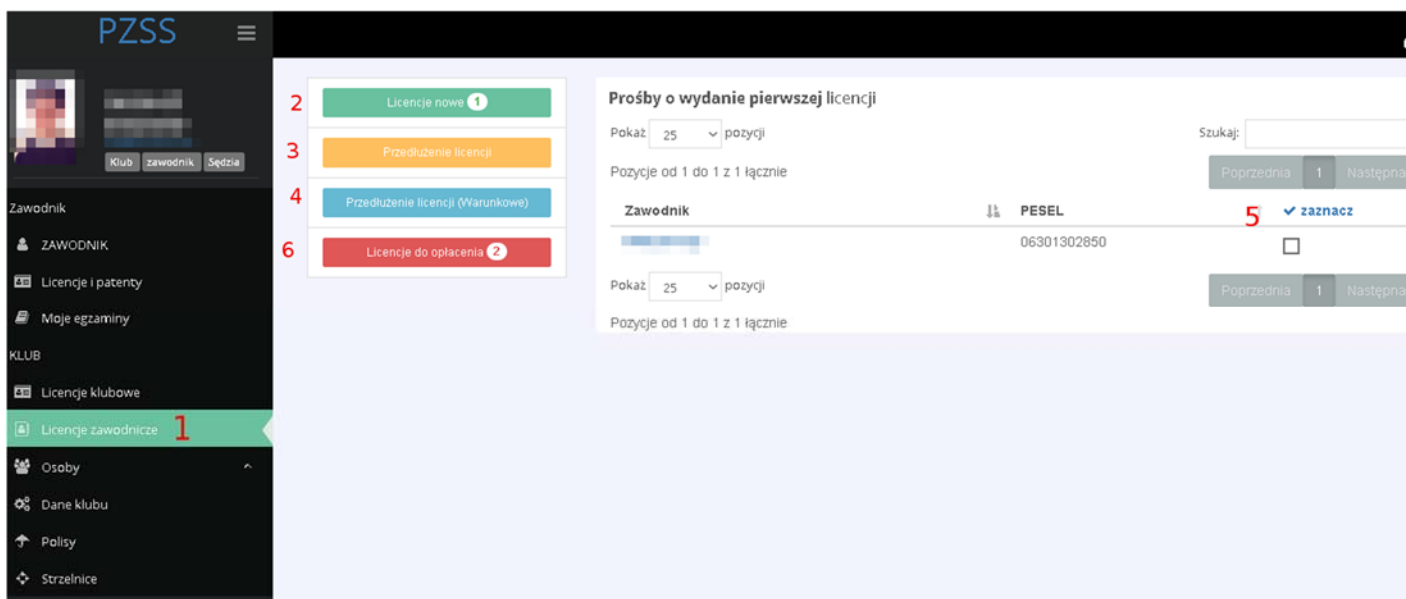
PZSS

Klub zawodnik Sędzia

Zawodnik

ZAWODNIK

Licencje i patenty

Moje egzaminy

KLUB

Licencje klubowe

Licencje zawodnicze 1

Osoby

Dane klubu

Polisy

Strzelnice

2 Licencje nowe 1

3 Przedłużenie licencji

4 Przedłużenie licencji (Warunkowe)

6 Licencje do opłacenia 2

Prośby o wydanie pierwszej licencji

Pokaż 25 pozycji

Szukaj:

Pozycje od 1 do 1 z 1 łącznie

Poprzednia 1 Następna

| Zawodnik | PESEL | 5 ✔ zaznacz |
|---|---|---|
| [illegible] | 06301302850 | ☐ |

Pokaż 25 pozycji

Poprzednia 1 Następna

Pozycje od 1 do 1 z 1 łącznie